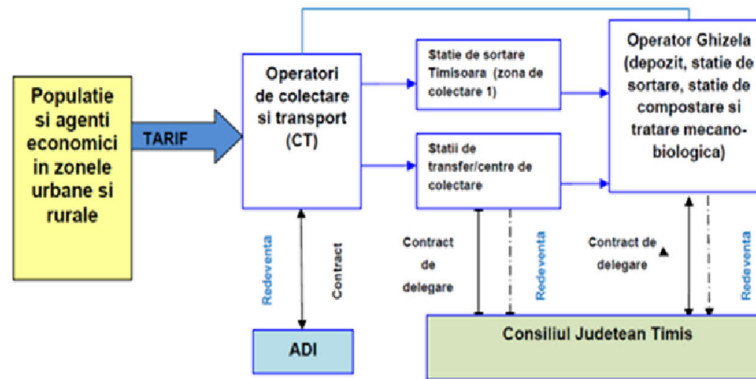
Populatie si agenti economici in zonele urbane si rurale

TARIF

Operatori de colectare si transport (CT)

Statie de sortare Timisoara (zona de colectare 1)

Statii de transfer/centre de colectare

Operator Ghizela (depozit, statie de sortare, statie de compostare si tratare mecano-biologica)

Redeventa

Contract

Contract de delegare

Redeventa

Contract de delegare

Redeventa

ADI

Consiliul Judetean Timis